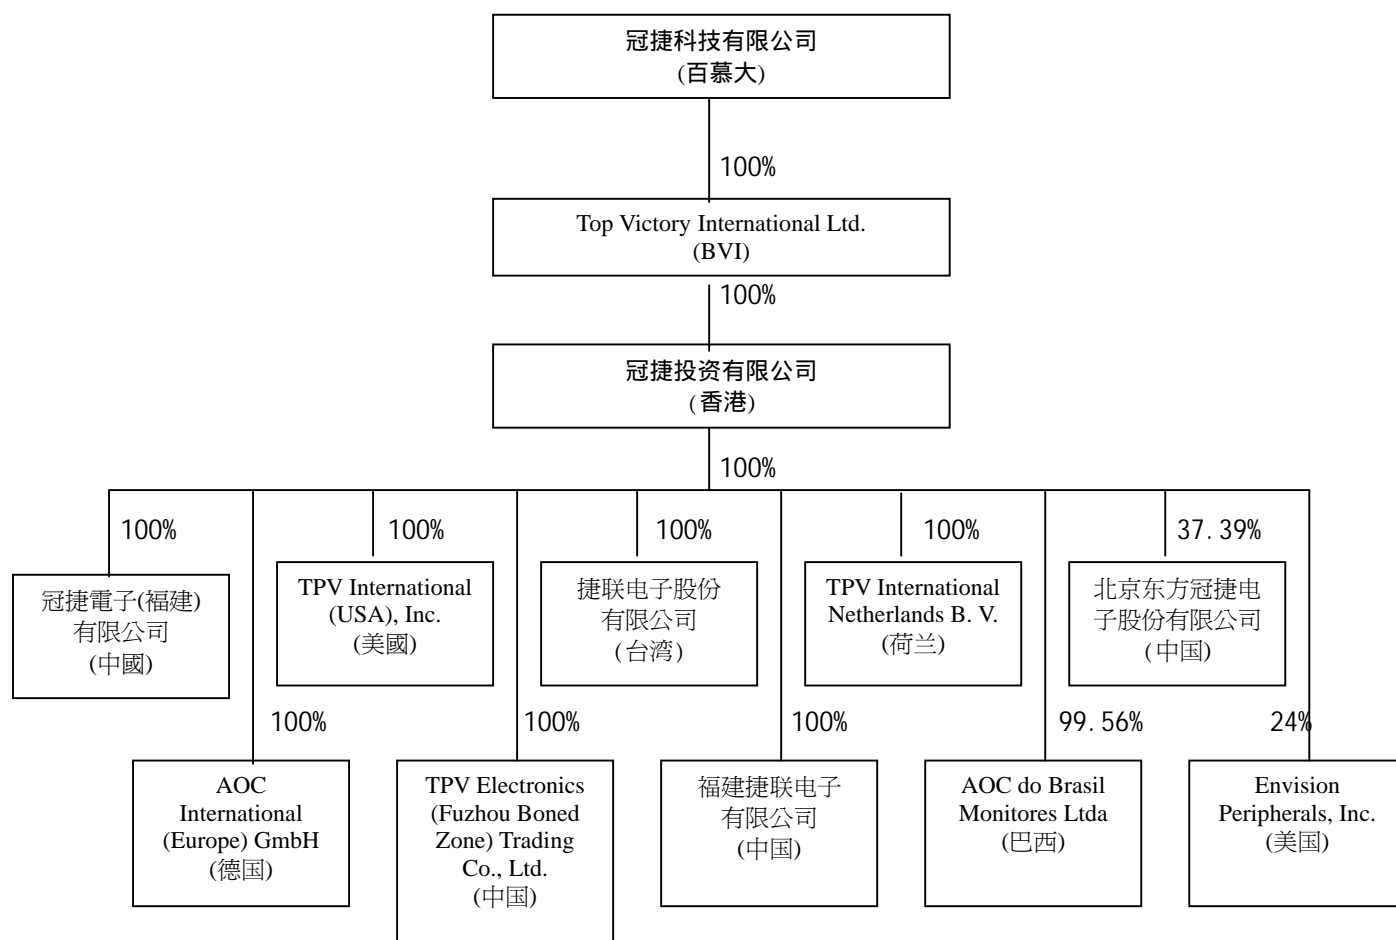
冠捷科技有限公司
(百慕大)

100%

Top Victory International Ltd.
(BVI)

100%

冠捷投资有限公司
(香港)

100%

100%

冠捷電子(福建)
有限公司
(中國)

100%

TPV International
(USA), Inc.
(美國)

100%

捷联电子股份
有限公司
(台湾)

100%

TPV International
Netherlands B. V.
(荷兰)

37.39%

北京东方冠捷电
子股份有限公司
(中国)

100%

AOC
International
(Europe) GmbH
(德国)

100%

TPV Electronics
(Fuzhou Boned
Zone) Trading
Co., Ltd.
(中国)

100%

福建捷联电子
有限公司
(中国)

99.56%

AOC do Brasil
Monitores Ltda
(巴西)

24%

Envision
Peripherals, Inc.
(美国)